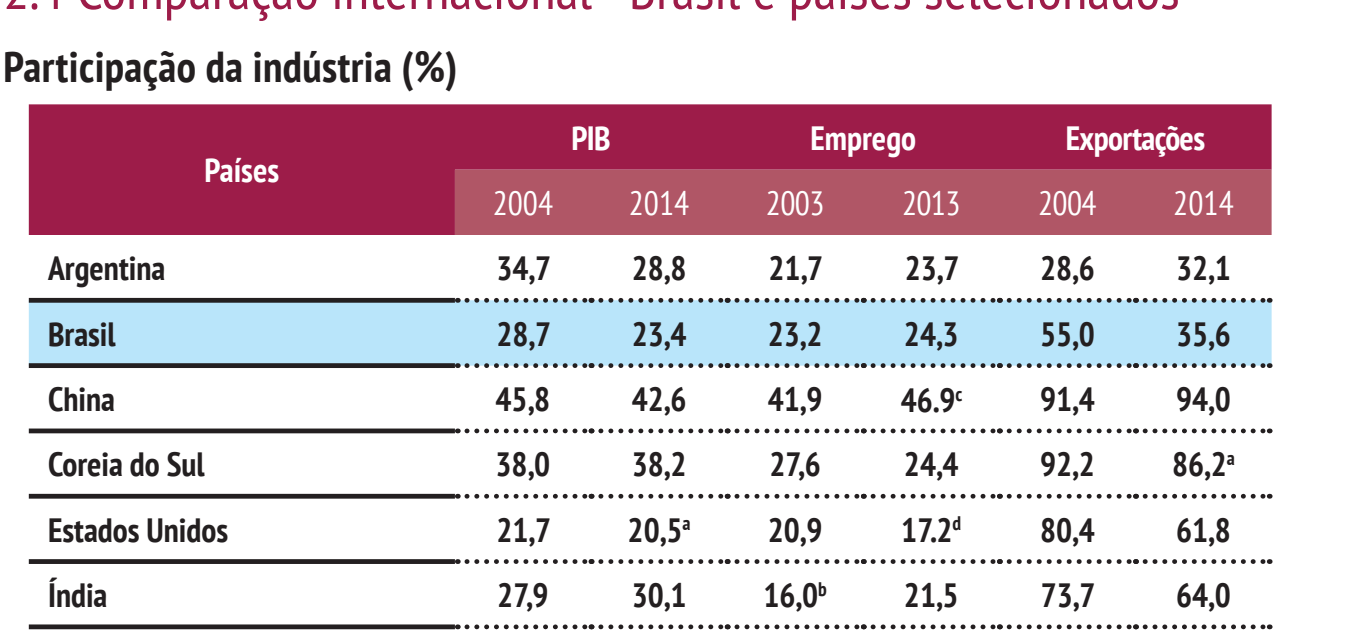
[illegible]

Participação da indústria (%)

| Países | PIB 2004 | PIB 2014 | Emprego 2003 | Emprego 2013 | Exportações 2004 | Exportações 2014 |
|---|---|---|---|---|---|---|
| Argentina | 34,7 | 28,8 | 21,7 | 23,7 | 28,6 | 32,1 |
| Brasil | 28,7 | 23,4 | 23,2 | 24,3 | 55,0 | 35,6 |
| China | 45,8 | 42,6 | 41,9 | 46.9$^c$ | 91,4 | 94,0 |
| Coreia do Sul | 38,0 | 38,2 | 27,6 | 24,4 | 92,2 | 86,2$^a$ |
| Estados Unidos | 21,7 | 20,5$^a$ | 20,9 | 17.2$^d$ | 80,4 | 61,8 |
| Índia | 27,9 | 30,1 | 16,0$^b$ | 21,5 | 73,7 | 64,0 |